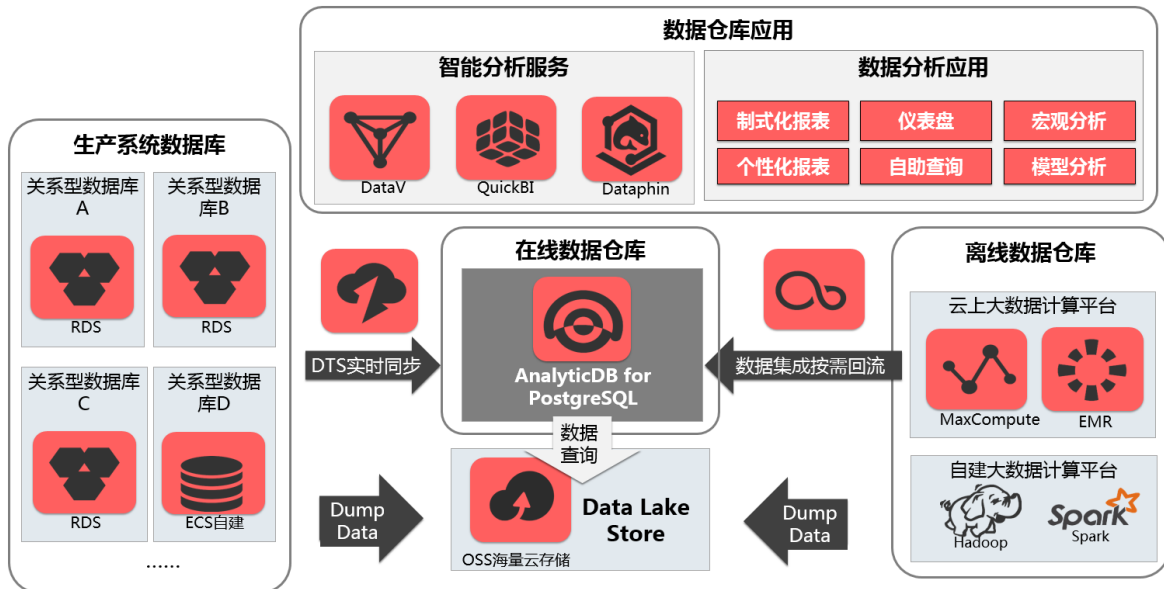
数据仓库应用

智能分析服务

DataV
QuickBI
Dataphin

数据分析应用

制式化报表
仪表盘
宏观分析
个性化报表
自助查询
模型分析

生产系统数据库

关系型数据库A
RDS
关系型数据库B
RDS
关系型数据库C
RDS
关系型数据库D
ECS自建
......

DTS实时同步

在线数据仓库

AnalyticDB for PostgreSQL

数据查询

离线数据仓库

云上大数据计算平台
MaxCompute
EMR

数据集成按需回流

自建大数据计算平台
Hadoop
Spark
Spark

Dump Data

OSS海量云存储
Data Lake Store

Dump Data